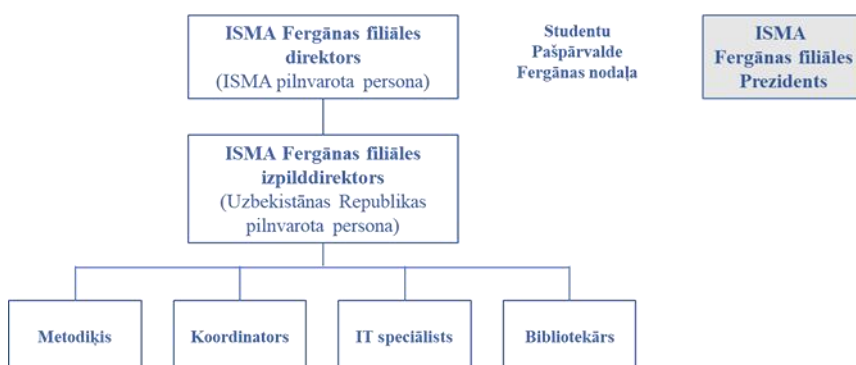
ISMA Fergānas filiāles direktors
(ISMA pilnvarota persona)

Studentu Pašpārvalde Fergānas nodaļa

ISMA Fergānas filiāles Prezidents

ISMA Fergānas filiāles izpilddirektors
(Uzbekistānas Republikas pilnvarota persona)

Metodiķis

Koordinators

IT speciālists

Bibliotekārs